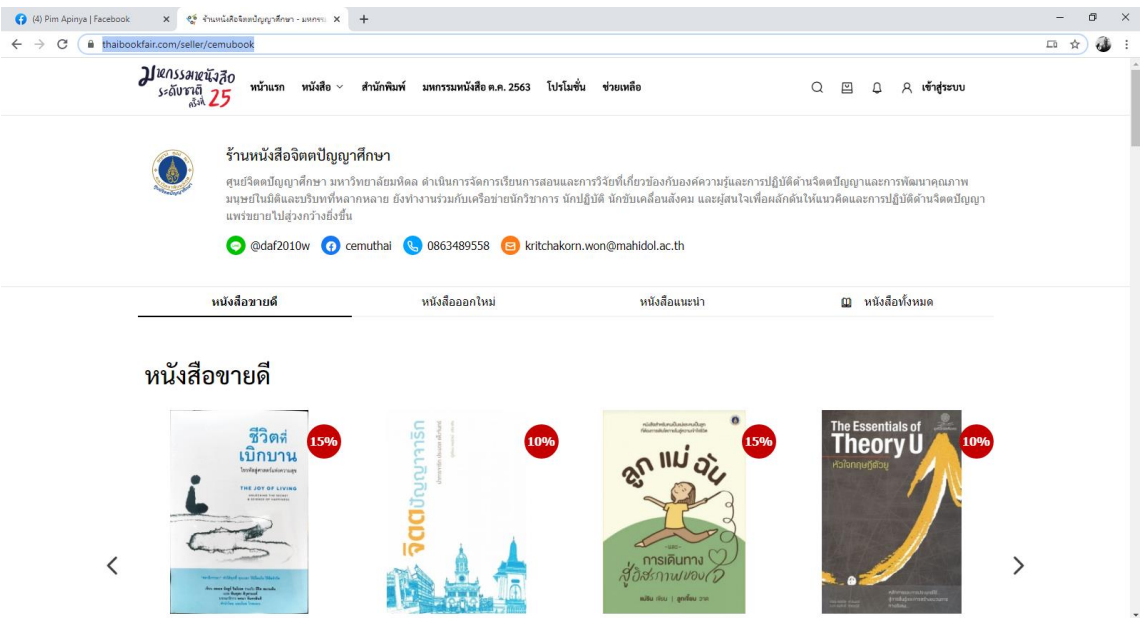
(4) Pim Apinya | Facebook ×
ร้านหนังสือจิตตปัญญาศึกษา - มหกรร ×
+

thaibookfair.com/seller/cemubook

มหกรรมหนังสือ ระดับชาติ ครั้งที่ 25
หน้าแรก หนังสือ สำนักพิมพ์ มหกรรมหนังสือ ต.ค. 2563 โปรโมชั่น ช่วยเหลือ
เข้าสู่ระบบ

ร้านหนังสือจิตตปัญญาศึกษา

ศูนย์จิตตปัญญาศึกษา มหาวิทยาลัยมหิดล ดำเนินการจัดการเรียนการสอนและการวิจัยที่เกี่ยวข้องกับองค์ความรู้และการปฏิบัติด้านจิตตปัญญาและการพัฒนาคุณภาพมนุษย์ในมิติและบริบทที่หลากหลาย ยังทำงานร่วมกับเครือข่ายนักวิชาการ นักปฏิบัติ นักขับเคลื่อนสังคม และผู้สนใจเพื่อผลักดันให้แนวคิดและการปฏิบัติด้านจิตตปัญญาแพร่ขยายไปสู่วงกว้างยิ่งขึ้น

@daf2010w cemuthai 0863489558 kritchakorn.won@mahidol.ac.th

หนังสือขายดี หนังสือออกใหม่ หนังสือแนะนำ หนังสือทั้งหมด

หนังสือขายดี

ชีวิตที่เบิกบาน
THE JOY OF LIVING
15%

จิตตปัญญาารีก
10%

ลูก แม่ ฉัน
การเดินทางสู่อิสรภาพของใจ
15%

The Essentials of Theory U
หัวใจทฤษฎีตัวยู
10%